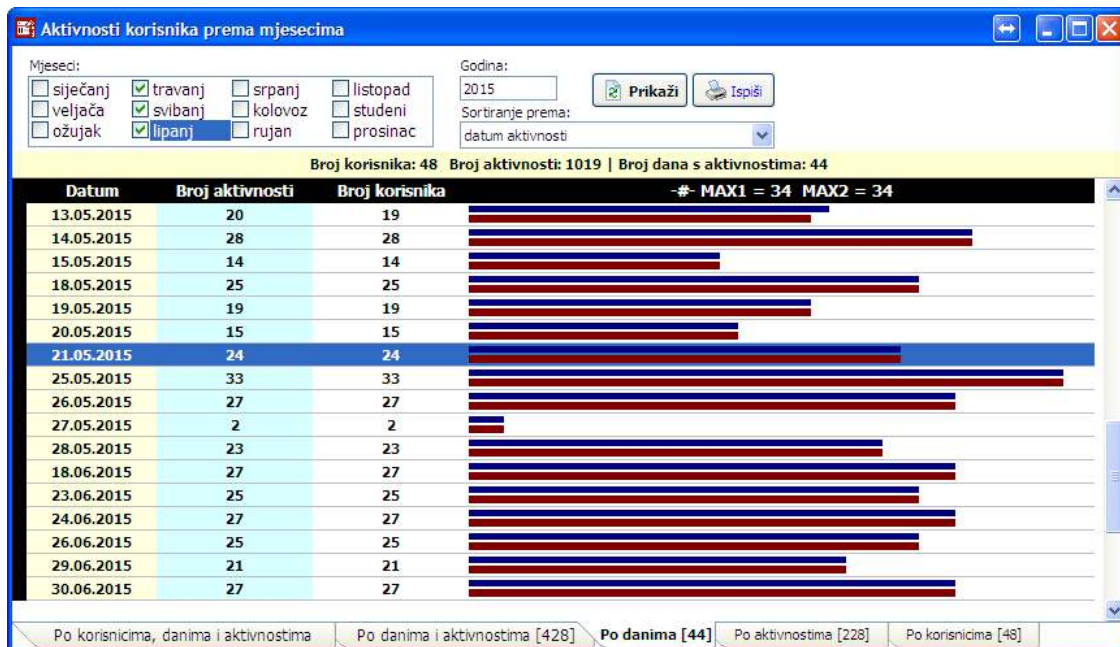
Aktivnosti korisnika prema mjesecima

Mjeseci:
siječanj
veljača
ožujak
travanj
svibanj
lipanj
srpanj
kolovoz
rujan
listopad
studeni
prosinac

Godina:
2015
Prikaži
Ispiši
Sortiranje prema:
datum aktivnosti

Broj korisnika: 48 Broj aktivnosti: 1019 | Broj dana s aktivnostima: 44

| Datum | Broj aktivnosti | Broj korisnika | -#- MAX1 = 34 MAX2 = 34 |
|---|---|---|---|
| 13.05.2015 | 20 | 19 | |
| 14.05.2015 | 28 | 28 | |
| 15.05.2015 | 14 | 14 | |
| 18.05.2015 | 25 | 25 | |
| 19.05.2015 | 19 | 19 | |
| 20.05.2015 | 15 | 15 | |
| 21.05.2015 | 24 | 24 | |
| 25.05.2015 | 33 | 33 | |
| 26.05.2015 | 27 | 27 | |
| 27.05.2015 | 2 | 2 | |
| 28.05.2015 | 23 | 23 | |
| 18.06.2015 | 27 | 27 | |
| 23.06.2015 | 25 | 25 | |
| 24.06.2015 | 27 | 27 | |
| 26.06.2015 | 25 | 25 | |
| 29.06.2015 | 21 | 21 | |
| 30.06.2015 | 27 | 27 | |

Po korisnicima, danima i aktivnostima | Po danima i aktivnostima [428] | Po danima [44] | Po aktivnostima [228] | Po korisnicima [48]